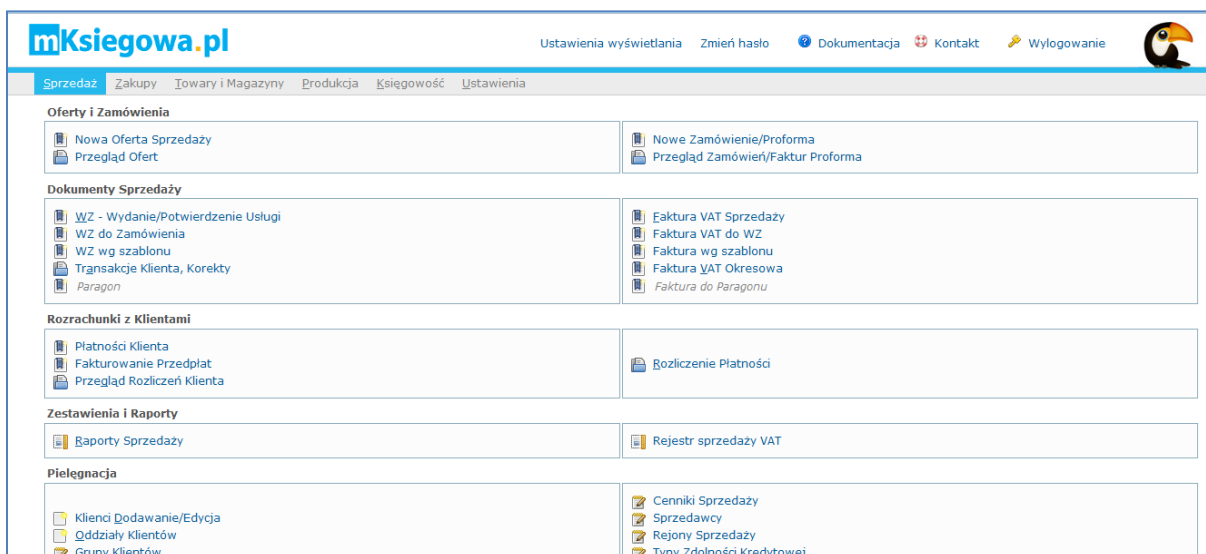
mKsiegowa.pl

Ustawienia wyświetlania Zmień hasło Dokumentacja Kontakt Wylogowanie

Sprzedaż Zakupy Towary i Magazyny Produkcja Księgowość Ustawienia

Oferty i Zamówienia

Nowa Oferta Sprzedaży
Przegląd Ofert

Nowe Zamówienie/Proforma
Przegląd Zamówień/Faktur Proforma

Dokumenty Sprzedaży

WZ - Wydanie/Potwierdzenie Usługi
WZ do Zamówienia
WZ wg szablonu
Transakcje Klienta, Korekty
Paragon

Faktura VAT Sprzedaży
Faktura VAT do WZ
Faktura wg szablonu
Faktura VAT Okresowa
Faktura do Paragonu

Rozrachunki z Klientami

Płatności Klienta
Fakturowanie Przedpłat
Przegląd Rozliczeń Klienta

Rozliczenie Płatności

Zestawienia i Raporty

Raporty Sprzedaży

Rejestr sprzedaży VAT

Pielęgnacja

Klienci Dodawanie/Edycja
Oddziały Klientów
Grupy Klientów

Cenniki Sprzedaży
Sprzedawcy
Rejony Sprzedaży
Typy Zdolności Kredytowej